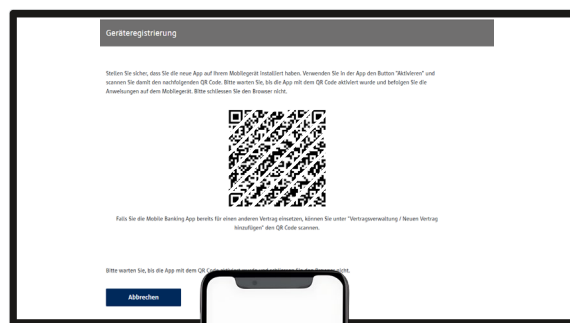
Geräteregistrierung

Stellen Sie sicher, dass Sie die neue App auf Ihrem Mobilegerät installiert haben. Verwenden Sie in der App den Button "Aktivieren" und scannen Sie damit den nachfolgenden QR Code. Bitte warten Sie, bis die App mit dem QR Code aktiviert wurde und befolgen Sie die Anweisungen auf dem Mobilegerät. Bitte schliessen Sie den Browser nicht.

Falls Sie die Mobile Banking App bereits für einen anderen Vertrag einsetzen, können Sie unter "Vertragsverwaltung / Neuen Vertrag hinzufügen" den QR Code scannen.

Bitte warten Sie, bis die App mit dem QR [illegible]

Abbrechen